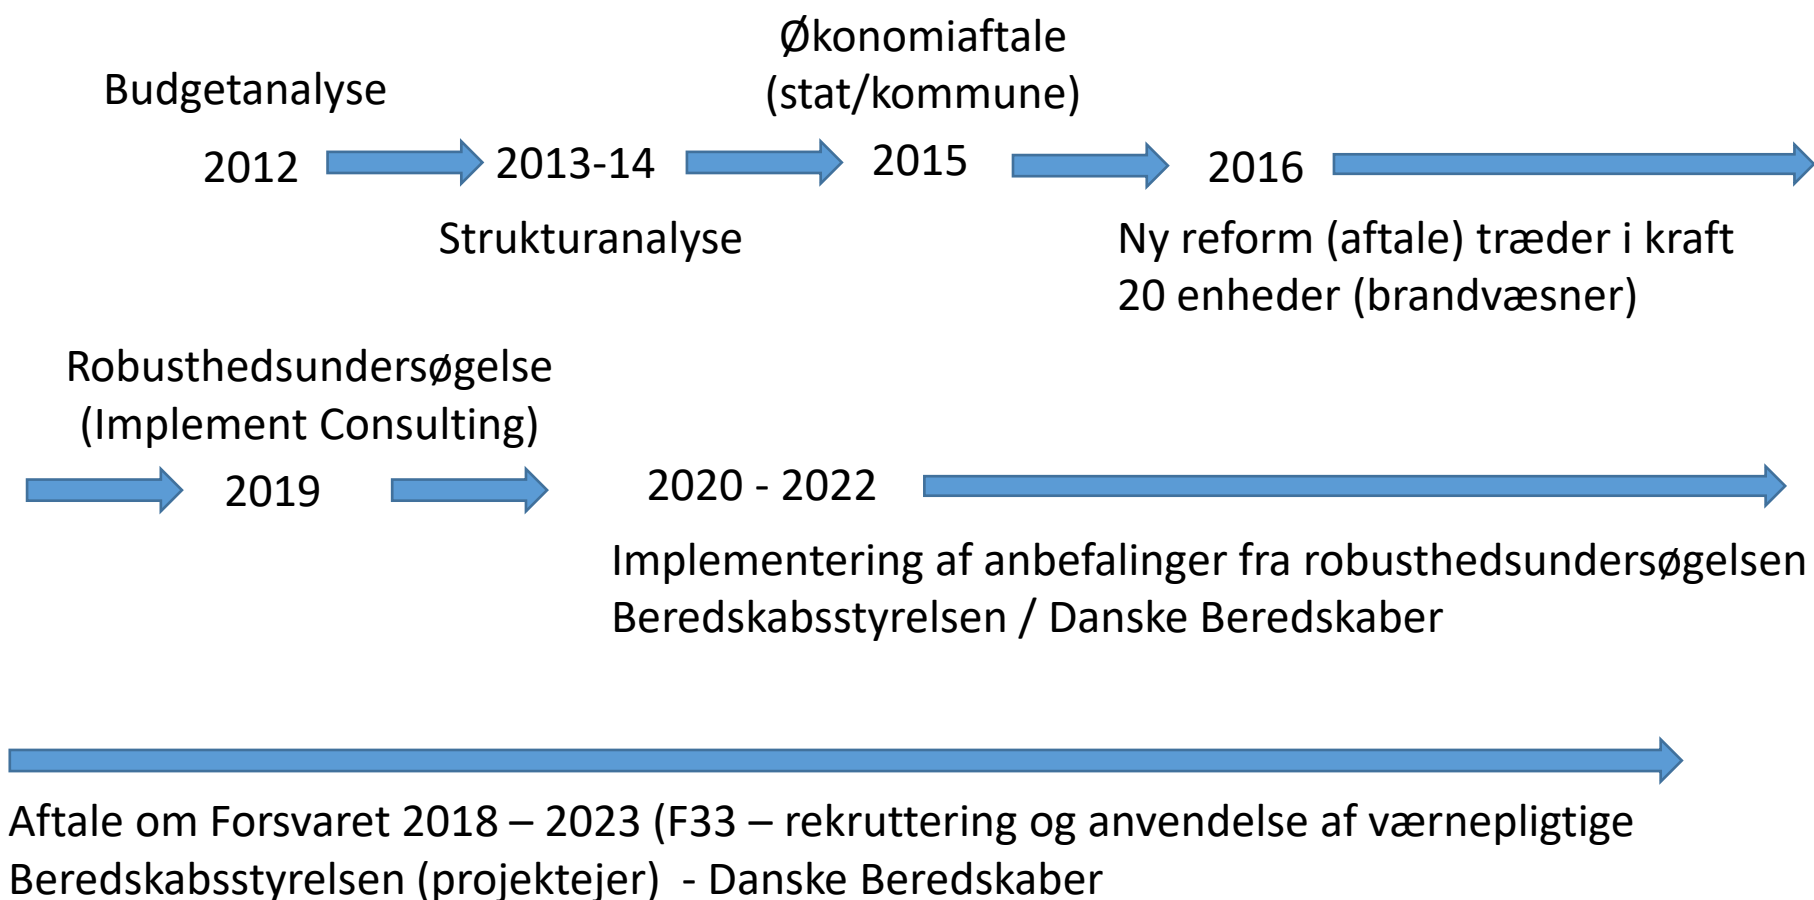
Budgetanalyse

2012

2013-14

Strukturanalyse

Økonomiaftale
(stat/kommune)

2015

2016

Ny reform (aftale) træder i kraft
20 enheder (brandvæsner)

Robusthedsundersøgelse
(Implement Consulting)

2019

2020 - 2022

Implementering af anbefalinger fra robusthedsundersøgelsen
Beredskabsstyrelsen / Danske Beredskaber

Aftale om Forsvaret 2018 – 2023 (F33 – rekruttering og anvendelse af værnepligtige
Beredskabsstyrelsen (projektejer) - Danske Beredskaber